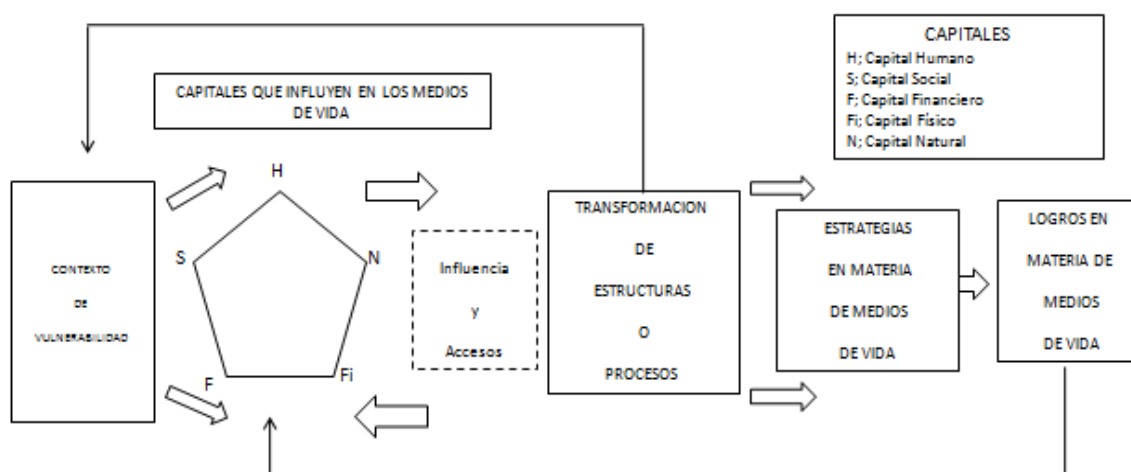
CAPITALES
H; Capital Humano
S; Capital Social
F; Capital Financiero
Fi; Capital Físico
N; Capital Natural

CAPITALES QUE INFLUYEN EN LOS MEDIOS DE VIDA

CONTEXTO DE VULNERABILIDAD

H
S
N
F
Fi

Influencia y Accesos

TRANSFORMACION DE ESTRUCTURAS O PROCESOS

ESTRATEGIAS EN MATERIA DE MEDIOS DE VIDA

LOGROS EN MATERIA DE MEDIOS DE VIDA